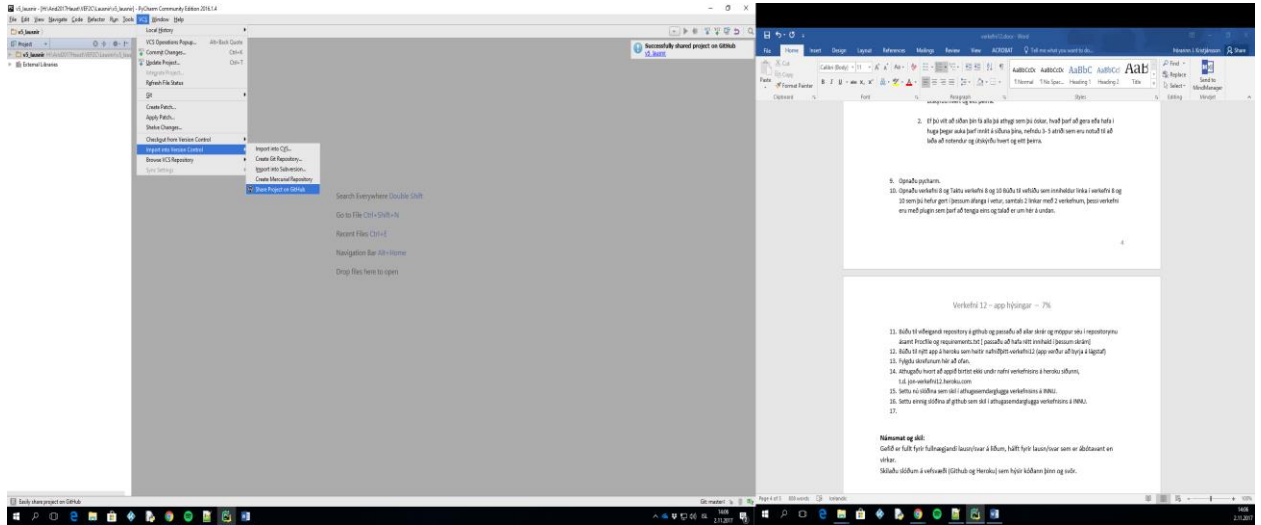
v5_lausnir - [H:\Ará2017Haust\VEF2C\Lausnir\v5_lausnir] - PyCharm Community Edition 2016.1.4

File Edit View Navigate Code Refactor Run Tools VCS Window Help

v5_lausnir

Project

v5_lausnir

External Libraries

Local History

VCS Operations Popup... Alt+Back Quote

Commit Changes... Ctrl+K

Update Project... Ctrl+T

Integrate Project...

Refresh File Status

Git

Create Patch...

Apply Patch...

Shelve Changes...

Checkout from Version Control

Import into Version Control

Browse VCS Repository

Sync Settings

Import into CVS...

Create Git Repository...

Import into Subversion...

Create Mercurial Repository

Share Project on GitHub

Successfully shared project on GitHub
v5_lausnir

Search Everywhere Double Shift

Go to File Ctrl+Shift+N

Recent Files Ctrl+E

Navigation Bar Alt+Home

Drop files here to open

Easily share project on GitHub

Git: master

verkefni12.docx - Word

File Home Insert Design Layout References Mailings Review View ACROBAT Tell me what you want to do...

Paste Cut Copy Format Painter

Clipboard Font Paragraph Styles Editing Mindjet

Calibri (Body) 11

Normal No Spac... Heading 1 Heading 2 Title

Find Replace Select

Send to MindManager

2. Ef þú vilt að síðan þín fá alla þá athygi sem þú óskar, hvað þarf að gera eða hafa í huga þegar auka þarf innlit á síðuna þína, nefndu 3- 5 atriði sem eru notuð til að bæta að notendur og útskýrðu hvert og eitt þeirra.

9. Opnaðu pycharm.

10. Opnaðu verkefni 8 og Taktu verkefni 8 og 10 Búðu til vefsíðu sem inniheldur linka í verkefni 8 og 10 sem þú hefur gert í þessum áfanga í vetur, samtals 2 linkar með 2 verkefnum, þessi verkefni eru með plugin sem þarf að tengja eins og talað er um hér á undan.

4

Verkefni 12 – app hýsingar – 7%

11. Búðu til viðeigandi repository á github og passaðu að allar skrár og möppur séu í repositoryinu ásamt Procfile og requirements.txt ( passaðu að hafa rétt innihald í þessum skrám)

12. Búðu til nýtt app á heroku sem heitir nafnðþitt-verkefni12 (app verður að byrja á lágstaf)

13. Fylgdu skrefunum hér að ofan.

14. Athugaðu hvort að appið birtist ekki undir nafni verkefnisins á heroku síðunni, t.d. jon-verkefni12.heroku.com

15. Settu nú slóðina sem skil í athugasemdarglugga verkefnisins á INNU.

16. Settu einnig slóðina af github sem skil í athugasemdarglugga verkefnisins á INNU.

17.

Námsmat og skil:

Gefið er fullt fyrir fullnægjandi lausn/svar á liðum, hálft fyrir lausn/svar sem er ábótavant en virkar.

Skilaðu slóðum á vefsvæði (Github og Heroku) sem hýsir kóðann þinn og svör.

Page 4 of 5 838 words Icelandic

100%

14:08 2.11.2017